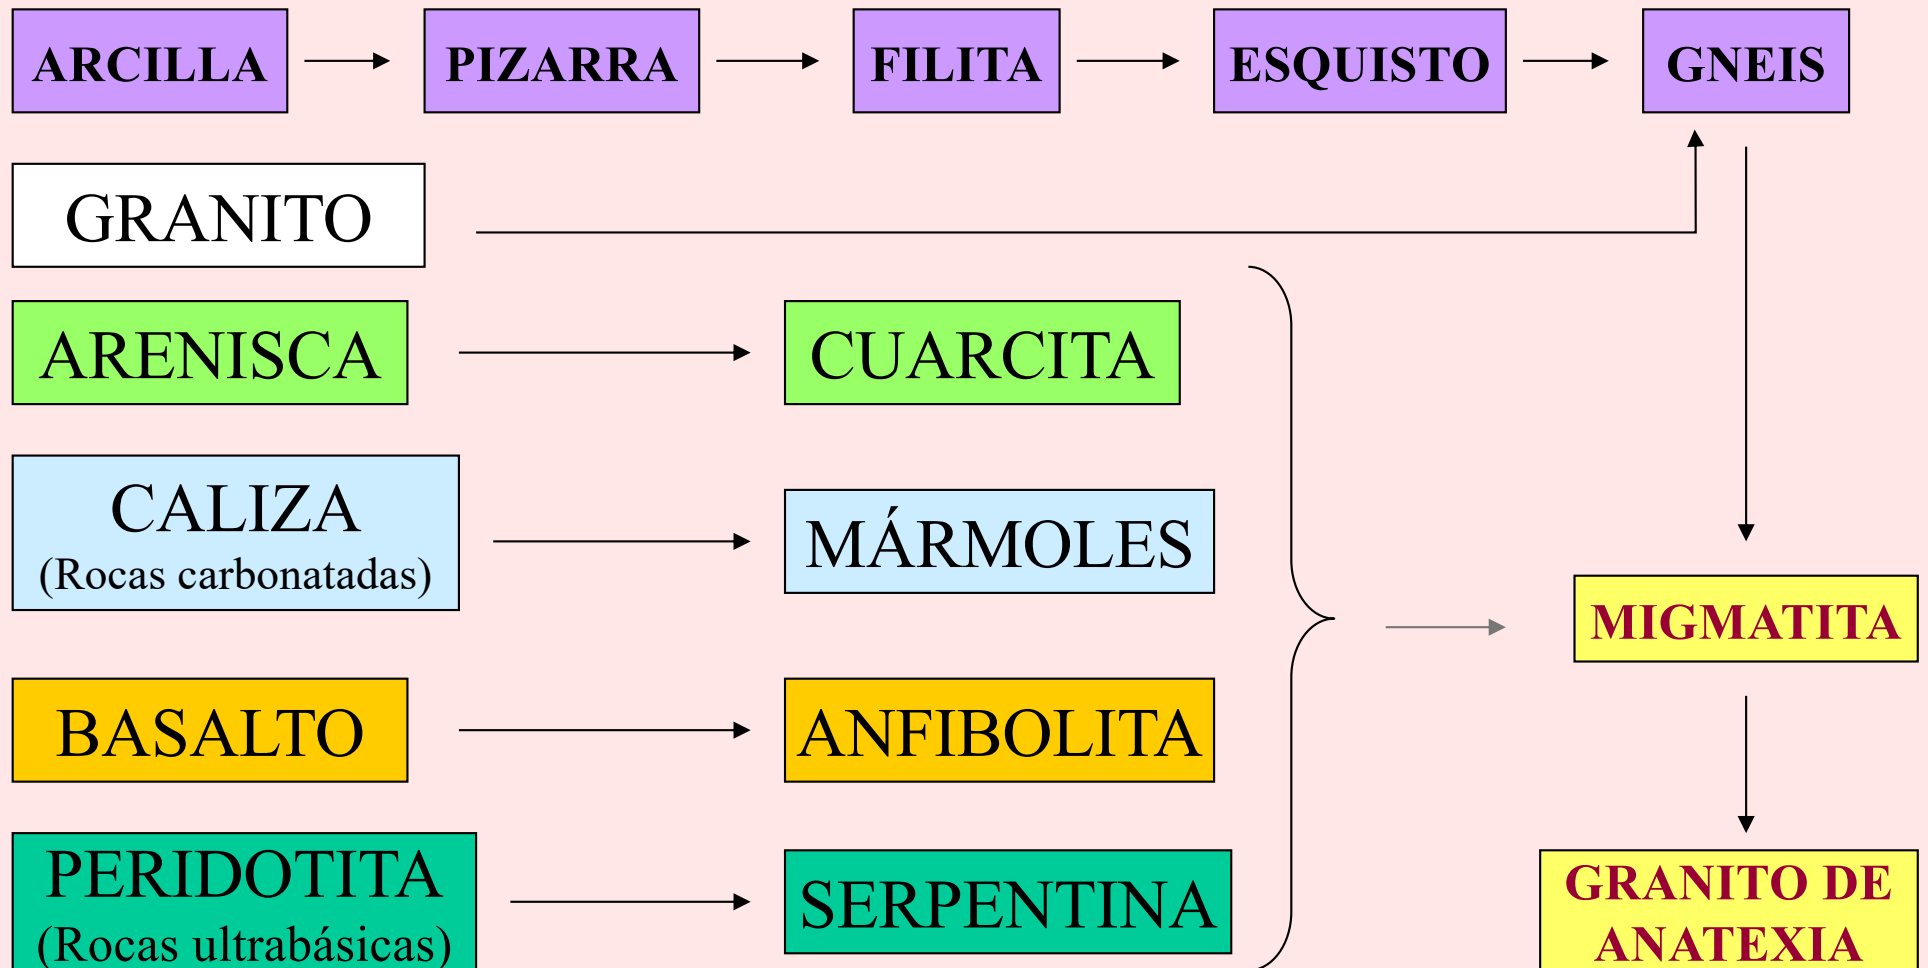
ARCILLA → PIZARRA → FILITA → ESQUISTO → GNEIS

GRANITO

ARENISCA → CUARCITA

CALIZA
(Rocas carbonatadas) → MÁRMOLES

BASALTO → ANFIBOLITA

PERIDOTITA
(Rocas ultrabásicas) → SERPENTINA

MIGMATITA

GRANITO DE ANATEXIA